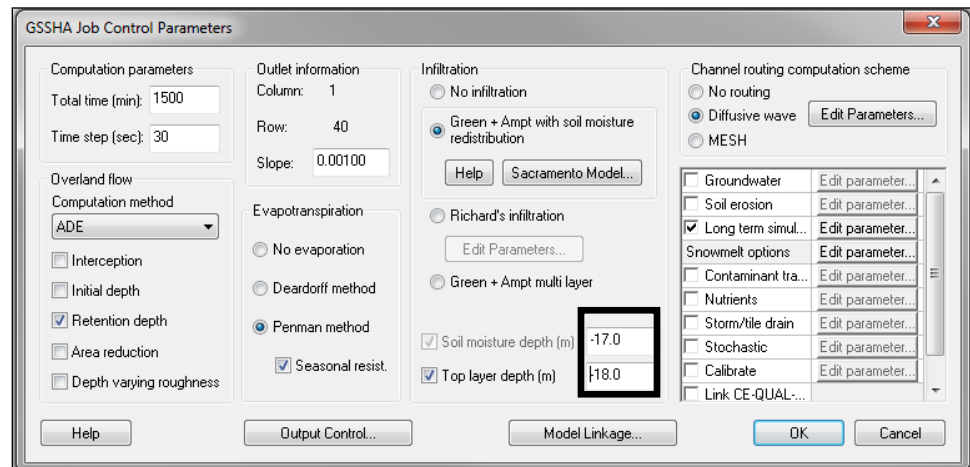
GSSHA Job Control Parameters

Computation parameters
Total time (min): 1500
Time step (sec): 30

Outlet information
Column: 1
Row: 40
Slope: 0.00100

Infiltration
No infiltration
Green + Ampt with soil moisture redistribution
Help
Sacramento Model...
Richard's infiltration
Edit Parameters...
Green + Ampt multi layer
Soil moisture depth (m) -17.0
Top layer depth (m) -18.0

Channel routing computation scheme
No routing
Diffusive wave
Edit Parameters...
MESH

Overland flow
Computation method
ADE
Interception
Initial depth
Retention depth
Area reduction
Depth varying roughness

Evapotranspiration
No evaporation
Deardorff method
Penman method
Seasonal resist.

| Groundwater | Edit parameter... |
|---|---|
| Soil erosion | Edit parameter... |
| Long term simul... | Edit parameter... |
| Snowmelt options | Edit parameter... |
| Contaminant tra... | Edit parameter... |
| Nutrients | Edit parameter... |
| Storm/tile drain | Edit parameter... |
| Stochastic | Edit parameter... |
| Calibrate | Edit parameter... |
| Link CE-QUAL-... | |

Help
Output Control...
Model Linkage...
OK
Cancel